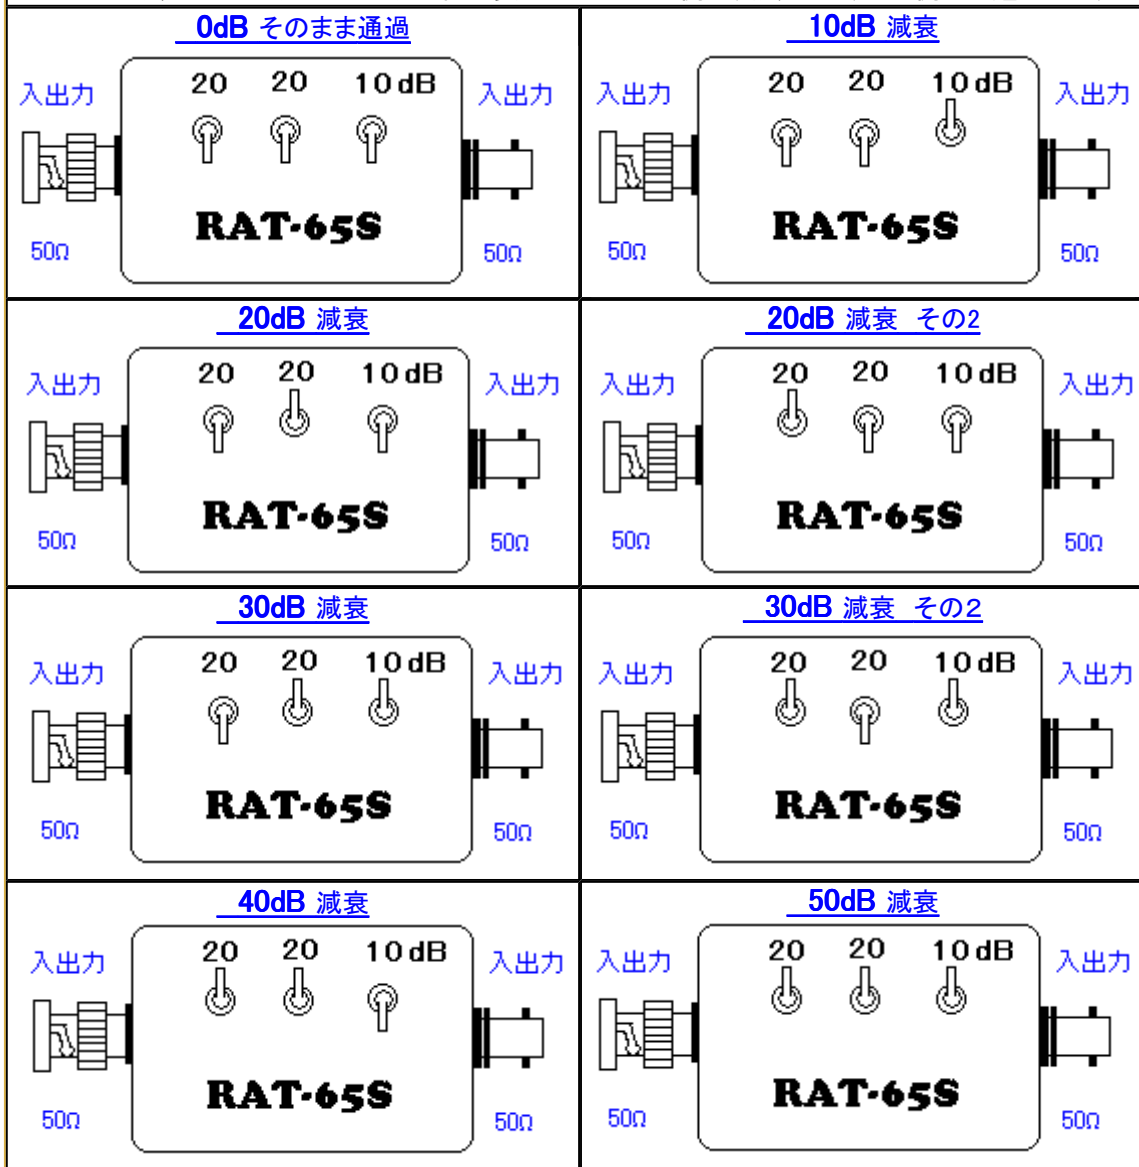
| 0dB そのまま通過<br>入出力 20 20 10dB 入出力<br>RAT-65S<br>50Ω 50Ω | 10dB 減衰<br>入出力 20 20 10dB 入出力<br>RAT-65S<br>50Ω 50Ω |
|---|---|
| 20dB 減衰<br>入出力 20 20 10dB 入出力<br>RAT-65S<br>50Ω 50Ω | 20dB 減衰 その2<br>入出力 20 20 10dB 入出力<br>RAT-65S<br>50Ω 50Ω |
| 30dB 減衰<br>入出力 20 20 10dB 入出力<br>RAT-65S<br>50Ω 50Ω | 30dB 減衰 その2<br>入出力 20 20 10dB 入出力<br>RAT-65S<br>50Ω 50Ω |
| 40dB 減衰<br>入出力 20 20 10dB 入出力<br>RAT-65S<br>50Ω 50Ω | 50dB 減衰<br>入出力 20 20 10dB 入出力<br>RAT-65S<br>50Ω 50Ω |